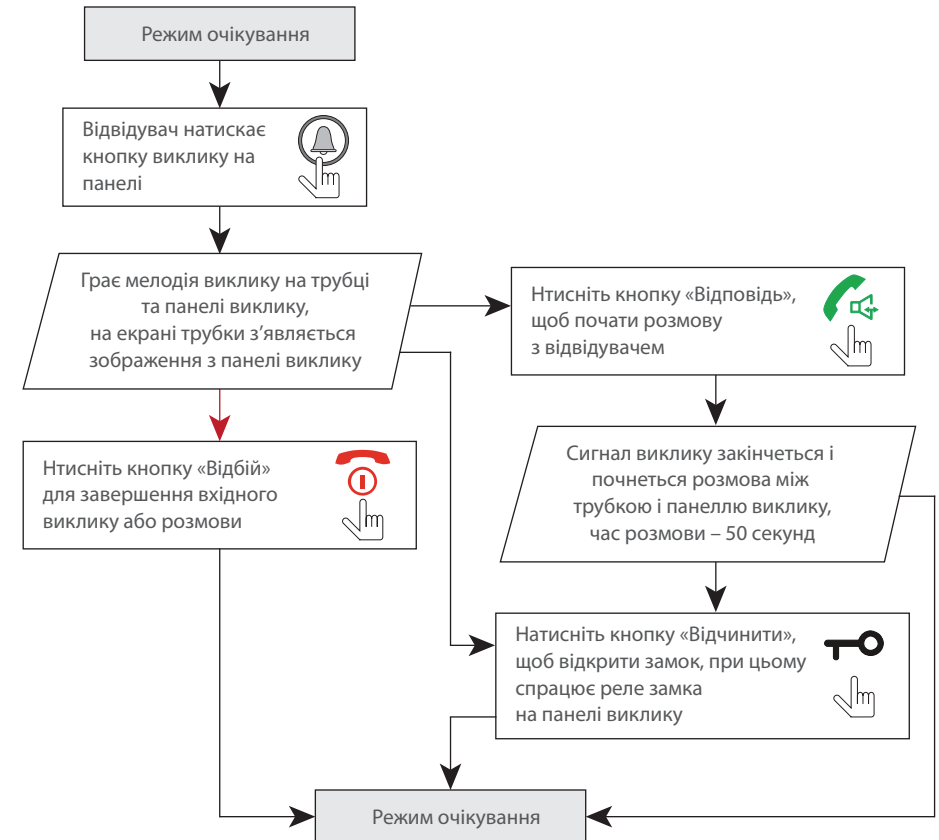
Режим очікування

Відвідувач натискає кнопку виклику на панелі

Грає мелодія виклику на трубці та панелі виклику, на екрані трубки з'являється зображення з панелі виклику

Нтисніть кнопку «Відповідь», щоб почати розмову з відвідувачем

Нтисніть кнопку «Відбій» для завершення вхідного виклику або розмови

Сигнал виклику закінчеться і почнеться розмова між трубкою і панеллю виклику, час розмови – 50 секунд

Натисніть кнопку «Відчинити», щоб відкрити замок, при цьому спрацює реле замка на панелі виклику

Режим очікування